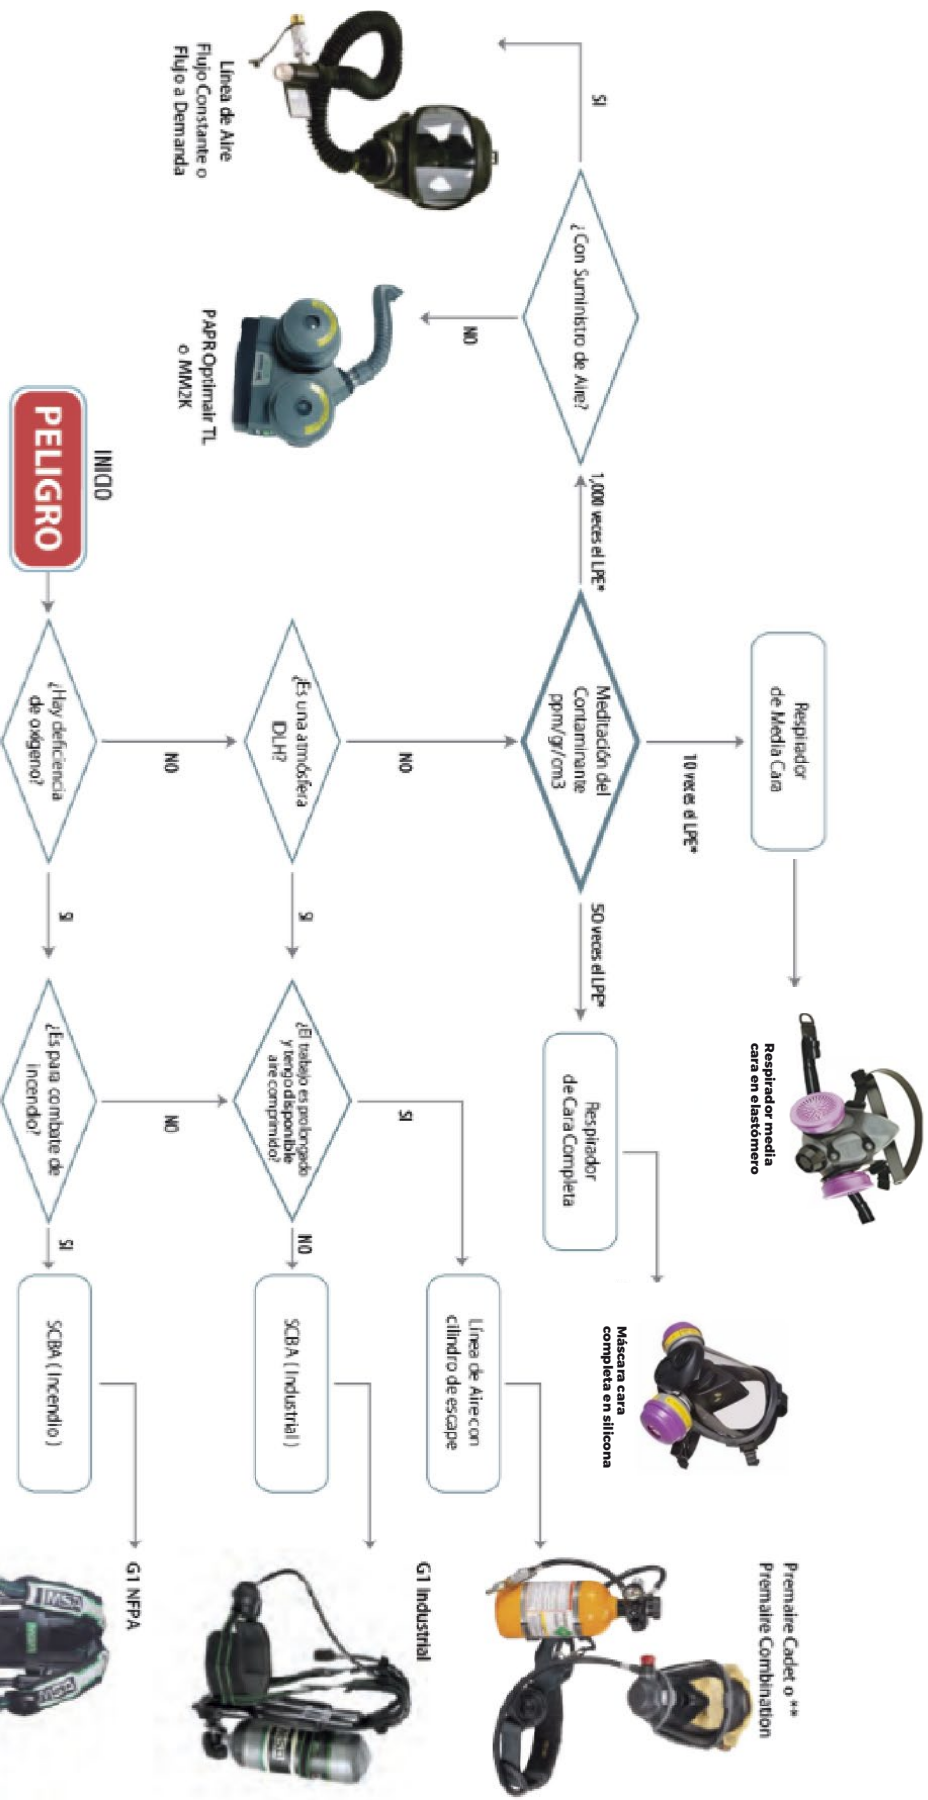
INICIO

PELIGRO

¿Hay deficiencia de oxígeno?

NO

¿Es una atmósfera IDLH?

NO

Meditación del Contaminante ppm/gr/cm3

10 veces el LPE*

Respirador de Media Cara

Respirador media cara en elastómero

50 veces el LPE*

Respirador de Cara Completa

Máscara cara completa en silicona

1,000 veces el LPE*

¿Con Suministro de Aire?

SI

Línea de Aire Flujo Constante o Flujo a Demanda

NO

PAPR Optimair TL o MM2K

SI

¿El trabajo es prolongado y tengo disponible aire comprimido?

SI

Línea de Aire con cilindro de escape

Premaire Cadet o ** Premaire Combination

NO

SCBA ( Industrial )

G1 Industrial

SI

¿Es para combate de incendio?

NO

SI

SCBA ( Incendio )

G1 NFPA